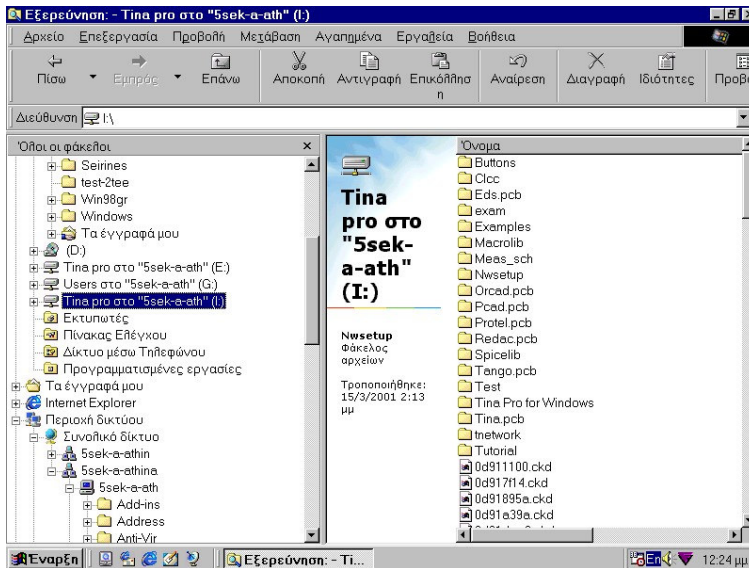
Εξερεύνηση: - Tina pro στο "5sek-a-ath" (I:)

Αρχείο Επεξεργασία Προβολή Μετάβαση Αγαπημένα Εργαλεία Βοήθεια

Πίσω Εμπρός Επάνω Αποκοπή Αντιγραφή Επικόλληση Αναίρεση Διαγραφή Ιδιότητες Προβο

Διεύθυνση I:\

Όλοι οι φάκελοι ×

Seirines
test-2tee
Win98gr
Windows
Τα έγγραφά μου
(D:)
Tina pro στο "5sek-a-ath" (E:)
Users στο "5sek-a-ath" (G:)
Tina pro στο "5sek-a-ath" (I:)
Εκτυπωτές
Πίνακας Ελέγχου
Δίκτυο μέσω Τηλεφώνου
Προγραμματισμένες εργασίες
Τα έγγραφά μου
Internet Explorer
Περιοχή δικτύου
Συνολικό δίκτυο
5sek-a-athin
5sek-a-athina
5sek-a-ath
Add-ins
Address
Anti-Vir

Tina pro στο "5sek-a-ath" (I:)

Nwsetup
Φάκελος αρχείων

Τροποποιήθηκε: 15/3/2001 2:13 μμ

Όνομα
Buttons
Clcc
Eds.pcb
exam
Examples
Macrolib
Meas_sch
Nwsetup
Orcad.pcb
Pcad.pcb
Protel.pcb
Redac.pcb
Spicelib
Tango.pcb
Test
Tina Pro for Windows
Tina.pcb
tnetwork
Tutorial
0d911100.ckd
0d917f14.ckd
0d91895a.ckd
0d91a39a.ckd

Έναρξη Εξερεύνηση: - Ti... En 12:24 μμ